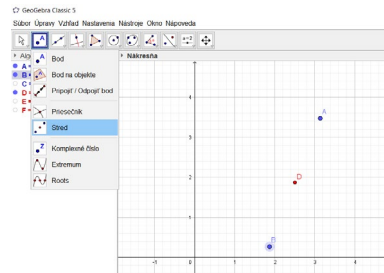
GeoGebra Classic 5

Súbor Úpravy Vzhľad Nastavenia Nástroje Okno Nápoveda

a=2

Alg

A

B

C

D

E

F

Bod

Bod na objekte

Pripojiť / Odpojiť bod

Priesečník

Stred

Komplexné číslo

Extremum

Roots

Nákresňa

4

3

2

1

-1

0

1

2

3

4

5

A

D

B